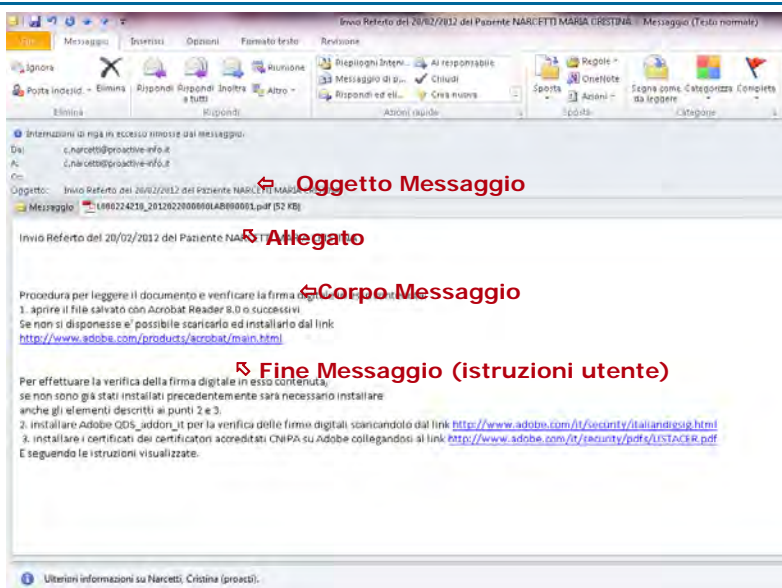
Invio Referto del 20/02/2012 del Paziente NARCETTI MARIA CRISTINA - Messaggio (Testo normale)

File Messaggio Inserisci Opzioni Formato testo Revisione

Ignora Posta indesid. Elimina Rispondi Rispondi a tutti Inoltra Riunione Altro Riepiloghi Intern... Messaggio di p... Rispondi ed eli... Al responsabile Chiudi Crea nuovo Sposta Regole OneNote Azioni Segna come da leggere Categorizza Completa

Elimina Rispondi Azioni rapide Sposta Categorie

Interruzioni di riga in eccesso rimosse dal messaggio.

Da: c.narcetti@proactive-info.it
A: c.narcetti@proactive-info.it
Cc:
Oggetto: Invio Referto del 20/02/2012 del Paziente NARCETTI MARIA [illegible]

Oggetto Messaggio

Messaggio 1000224210_20120220000001LAB000001.pdf (52 KB)

Invio Referto del 20/02/2012 del Paziente NA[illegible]

Allegato

Procedura per leggere il documento e verificare la firma dig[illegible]

Corpo Messaggio

1. aprire il file salvato con Acrobat Reader 8.0 o successivi
Se non si disponesse e' possibile scaricarlo ed installarlo dal link
http://www.adobe.com/products/acrobat/main.html

Fine Messaggio (istruzioni utente)

Per effettuare la verifica della firma digitale in esso contenuta,
se non sono già stati installati precedentemente sarà necessario installare
anche gli elementi descritti ai punti 2 e 3.
2. installare Adobe QDS_addon_it per la verifica delle firme digitali scaricandolo dal link http://www.adobe.com/it/security/italiandigsig.html
3. installare i certificati dei certificatori accreditati CNIPA su Adobe collegandosi al link http://www.adobe.com/it/security/pdfs/LISTACER.pdf
E seguendo le istruzioni visualizzate.

Ulteriori informazioni su Narcetti, Cristina (proacti).